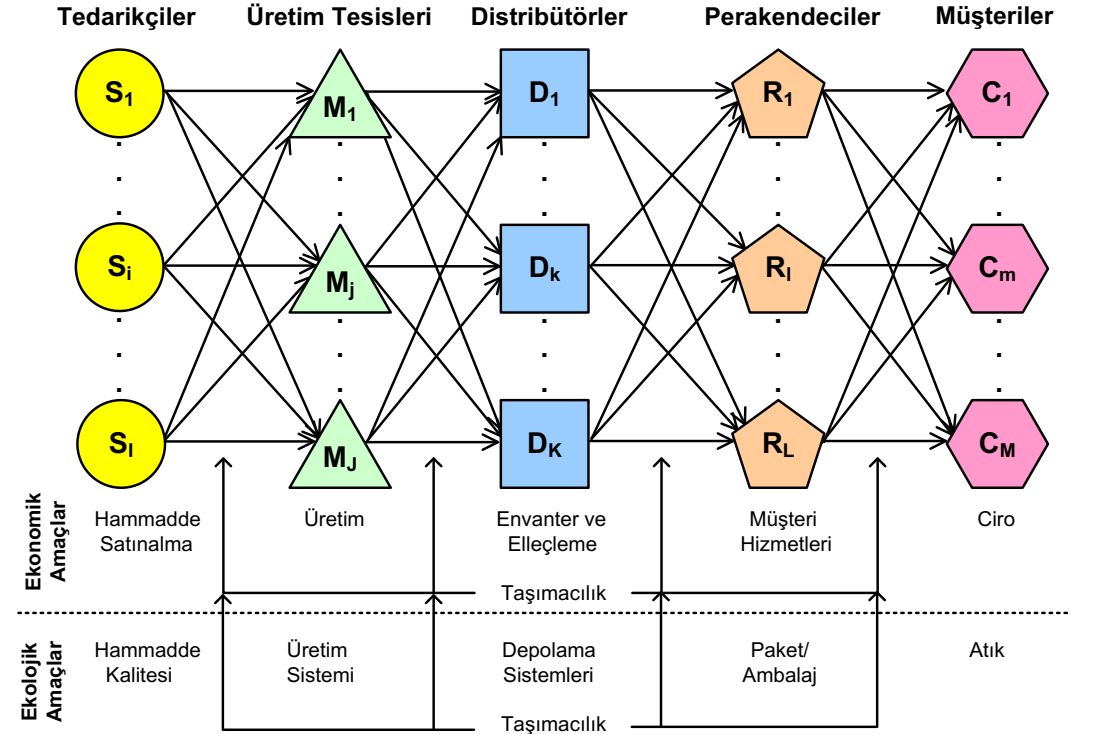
Tedarikçiler

Üretim Tesisleri

Distribütörler

Perakendeciler

Müşteriler

$S_1$

$S_i$

$S_I$

$M_1$

$M_j$

$M_J$

$D_1$

$D_k$

$D_K$

$R_1$

$R_l$

$R_L$

$C_1$

$C_m$

$C_M$

Ekonomik Amaçlar

Hammadde Satınalma

Üretim

Envanter ve Elleçleme

Müşteri Hizmetleri

Ciro

Taşımacılık

Ekolojik Amaçlar

Hammadde Kalitesi

Üretim Sistemi

Depolama Sistemleri

Paket/ Ambalaj

Atık

Taşımacılık